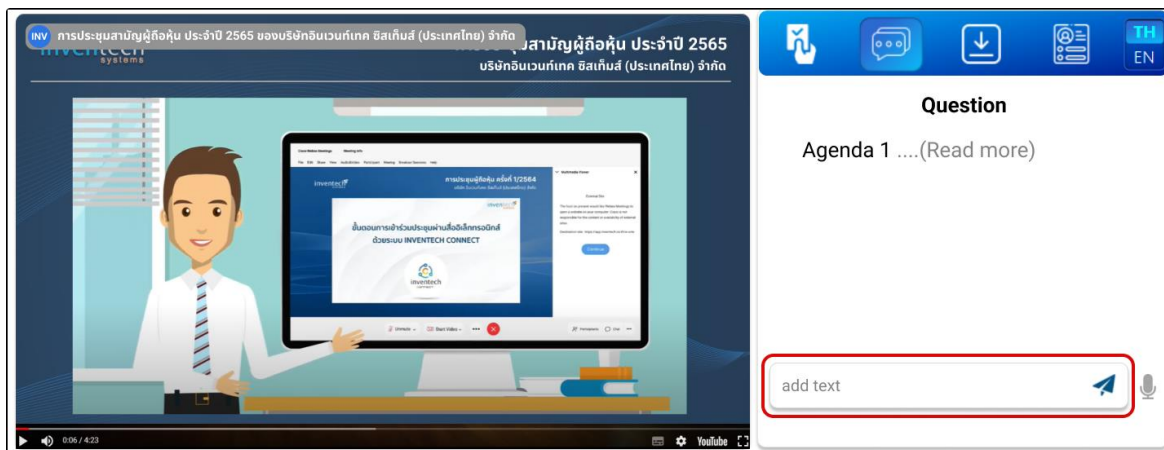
INV การประชุมสามัญผู้ถือหุ้น ประจำปี 2565 ของบริษัทอินเวนท์เทค ซิสเท็มส์ (ประเทศไทย) จำกัด

inventech systems

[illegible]ชุมสามัญผู้ถือหุ้น ประจำปี 2565
บริษัทอินเวนท์เทค ซิสเท็มส์ (ประเทศไทย) จำกัด

การประชุมผู้ถือหุ้น ครั้งที่ 1/2564

ขั้นตอนการเข้าร่วมประชุมผ่านสื่ออิเล็กทรอนิกส์ ด้วยระบบ INVENTECH CONNECT

inventech

0:06 / 4:23

YouTube

TH
EN

Question

Agenda 1 ....(Read more)

add text